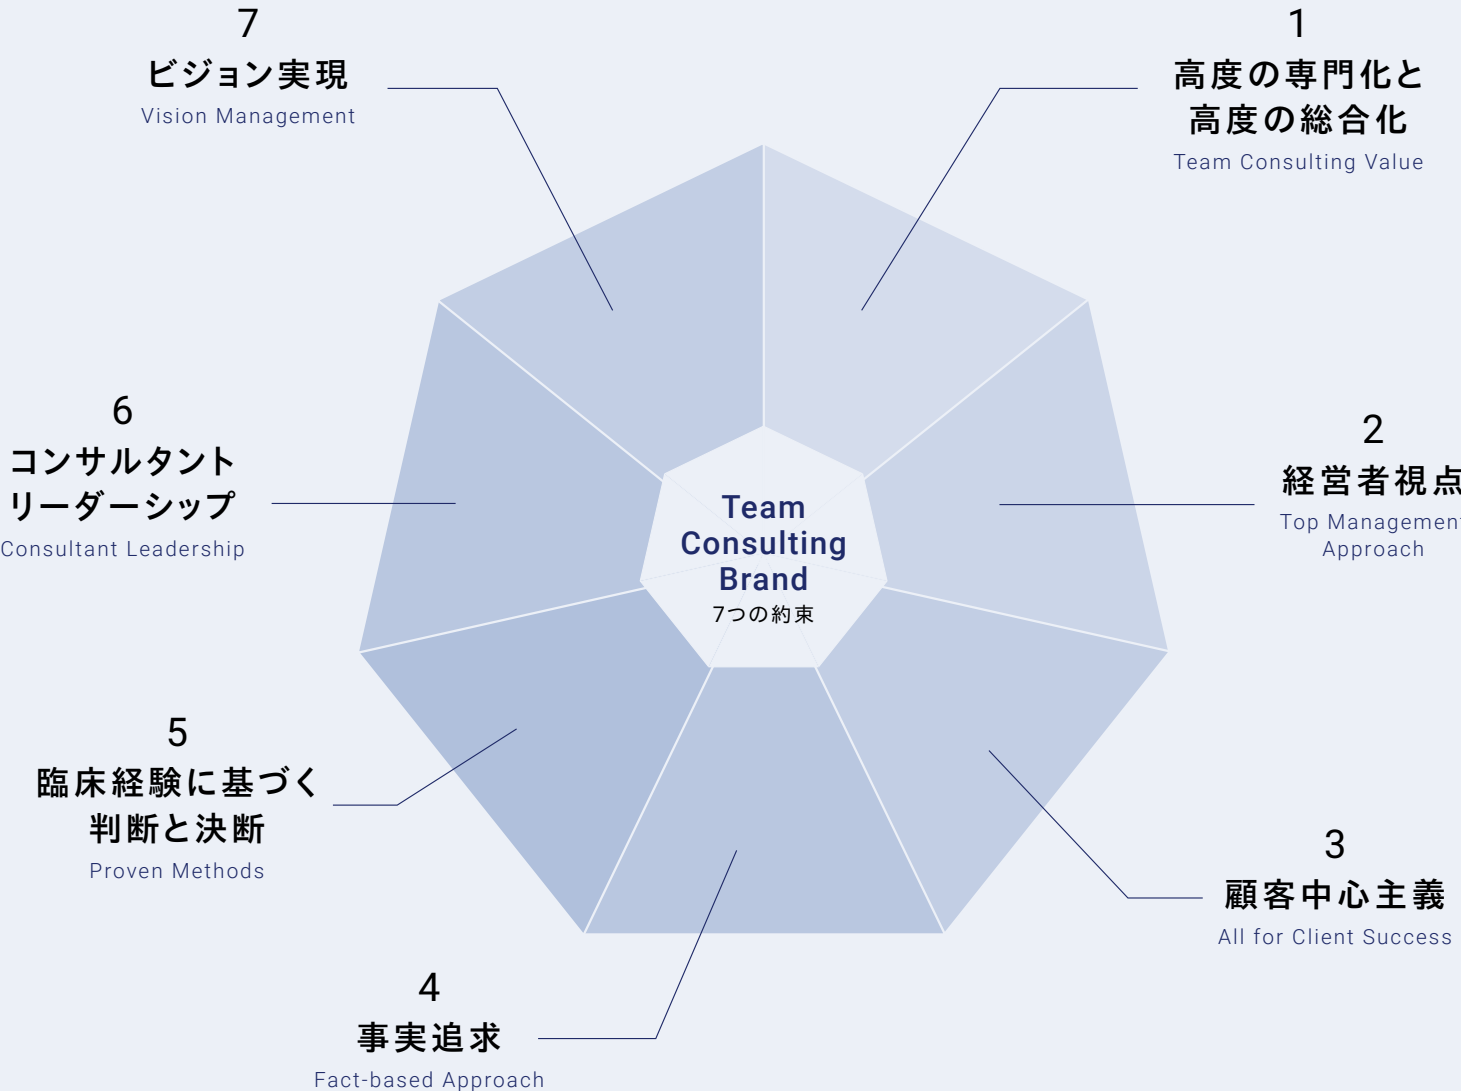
7
ビジョン実現
Vision Management

1
高度の専門化と
高度の総合化
Team Consulting Value

6
コンサルタント
リーダーシップ
Consultant Leadership

Team
Consulting
Brand
7つの約束

2
経営者視点
Top Management
Approach

5
臨床経験に基づく
判断と決断
Proven Methods

3
顧客中心主義
All for Client Success

4
事実追求
Fact-based Approach